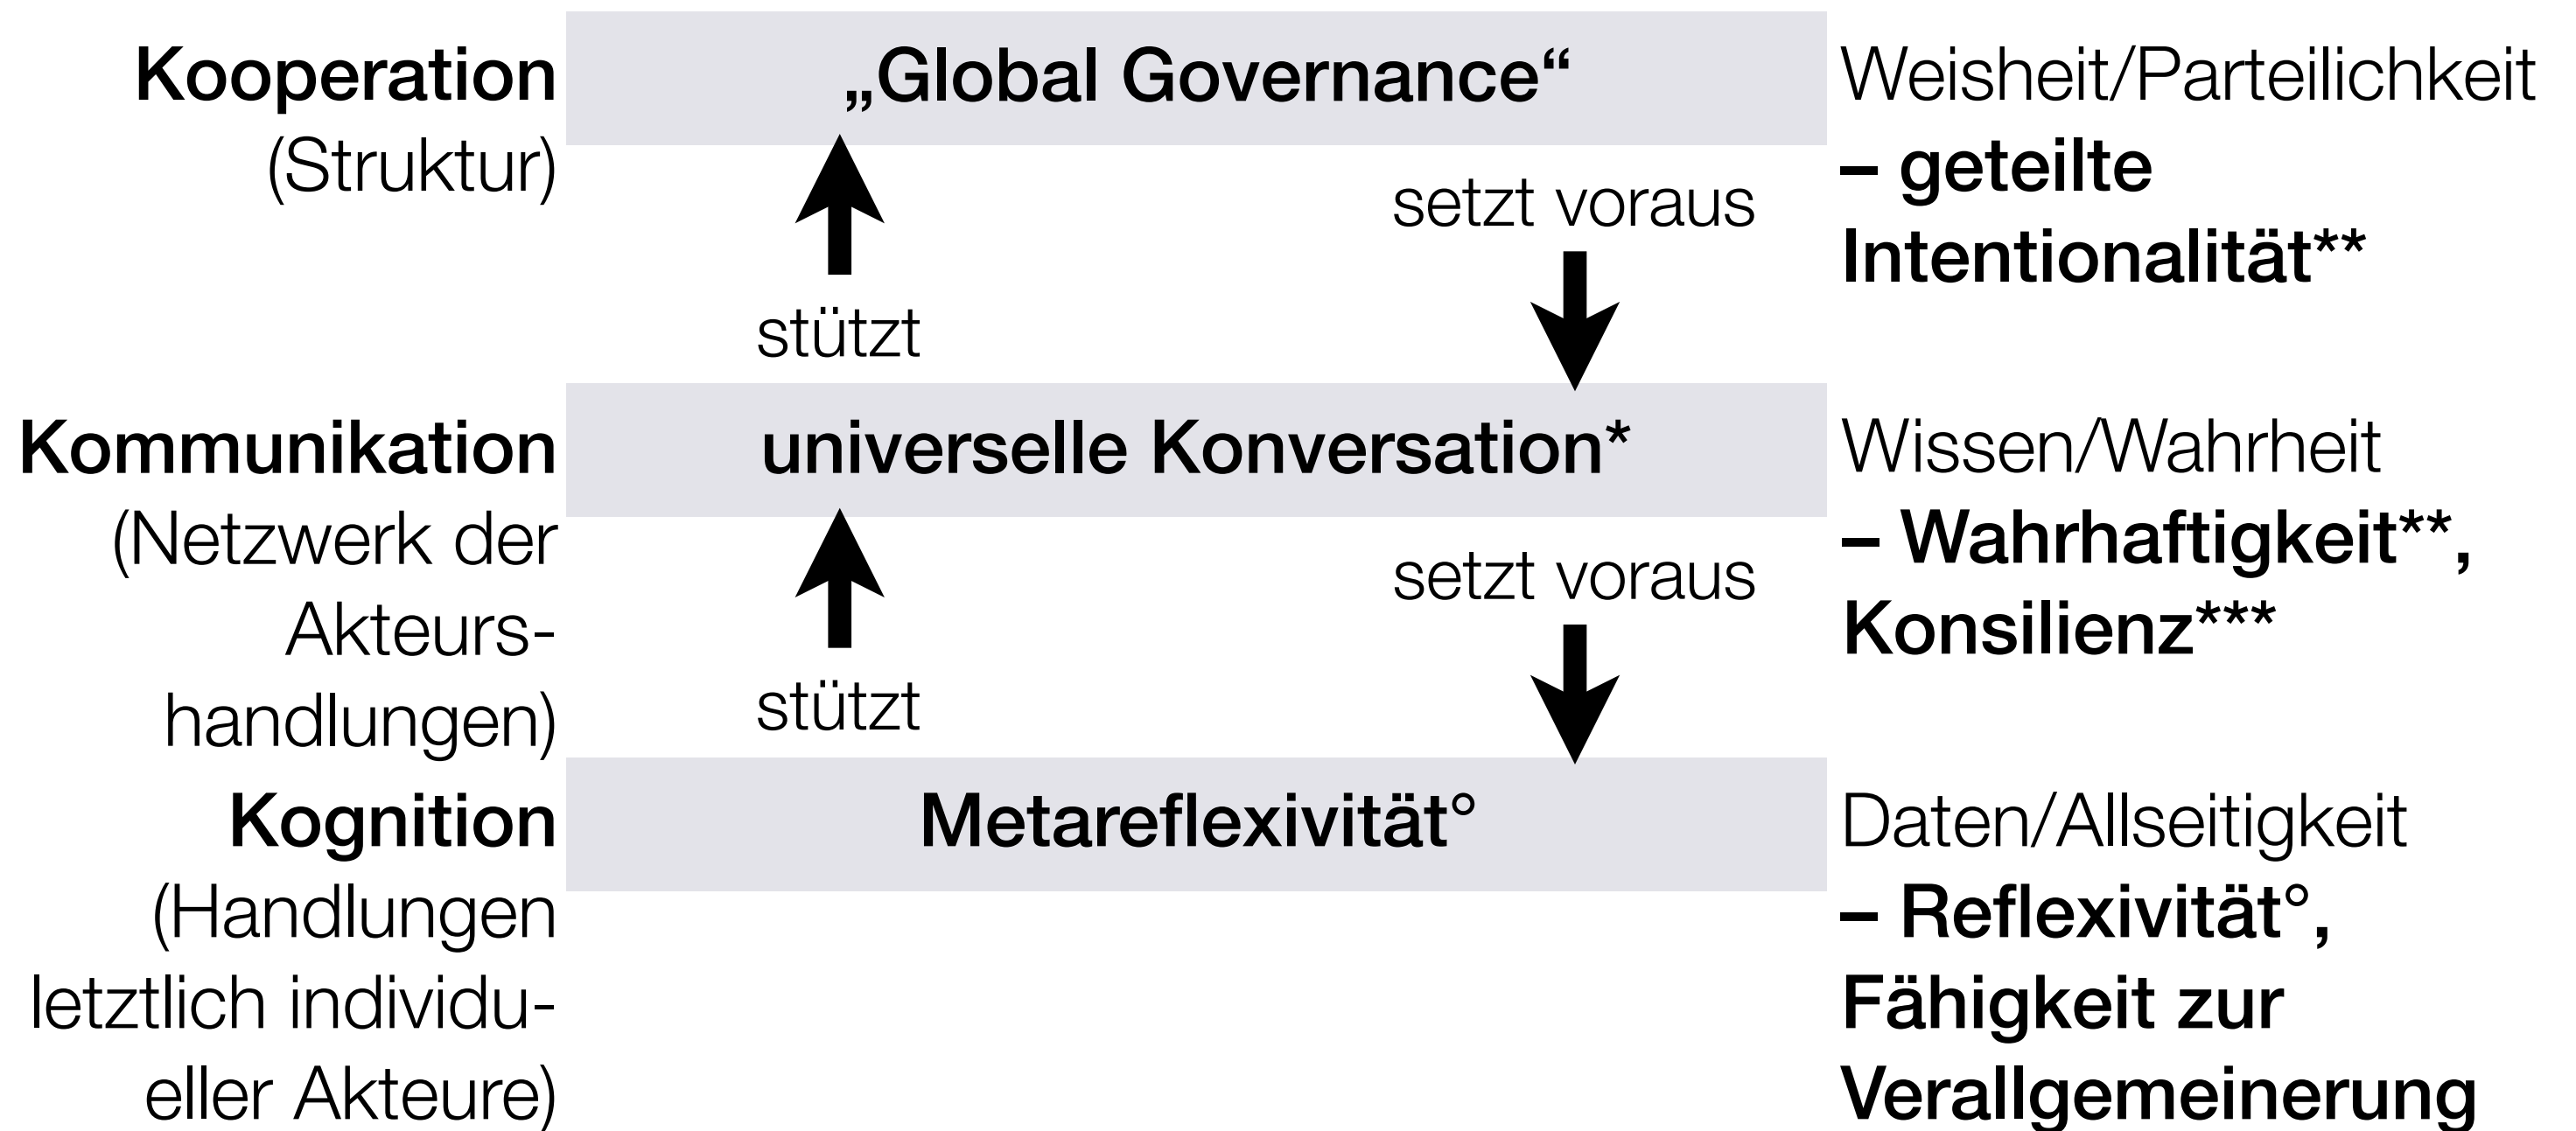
Kooperation
(Struktur)

„Global Governance“

Weisheit/Parteilichkeit
– geteilte Intentionalität**

stützt

setzt voraus

Kommunikation
(Netzwerk der Akteurshandlungen)

universelle Konversation*

Wissen/Wahrheit
– Wahrhaftigkeit**, Konsilienz***

stützt

setzt voraus

Kognition
(Handlungen letztlich individueller Akteure)

Metareflexivität°

Daten/Allseitigkeit
– Reflexivität°, Fähigkeit zur Verallgemeinerung